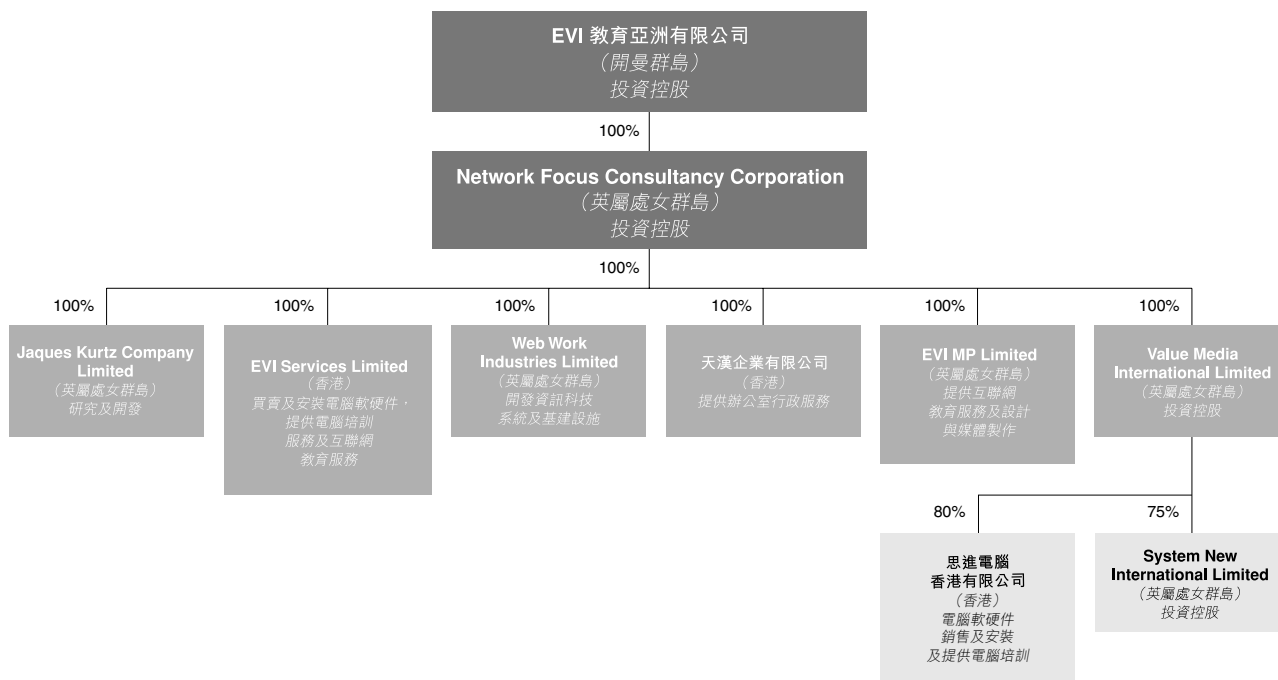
EVI 教育亞洲有限公司
(開曼群島)
投資控股

100%

Network Focus Consultancy Corporation
(英屬處女群島)
投資控股

100%

100%

Jaques Kurtz Company Limited
(英屬處女群島)
研究及開發

100%

EVI Services Limited
(香港)
買賣及安裝電腦軟硬件,提供電腦培訓服務及互聯網教育服務

100%

Web Work Industries Limited
(英屬處女群島)
開發資訊科技系統及基建設施

100%

天漢企業有限公司
(香港)
提供辦公室行政服務

100%

EVI MP Limited
(英屬處女群島)
提供互聯網教育服務及設計與媒體製作

100%

Value Media International Limited
(英屬處女群島)
投資控股

80%

思進電腦香港有限公司
(香港)
電腦軟硬件銷售及安裝及提供電腦培訓

75%

System New International Limited
(英屬處女群島)
投資控股